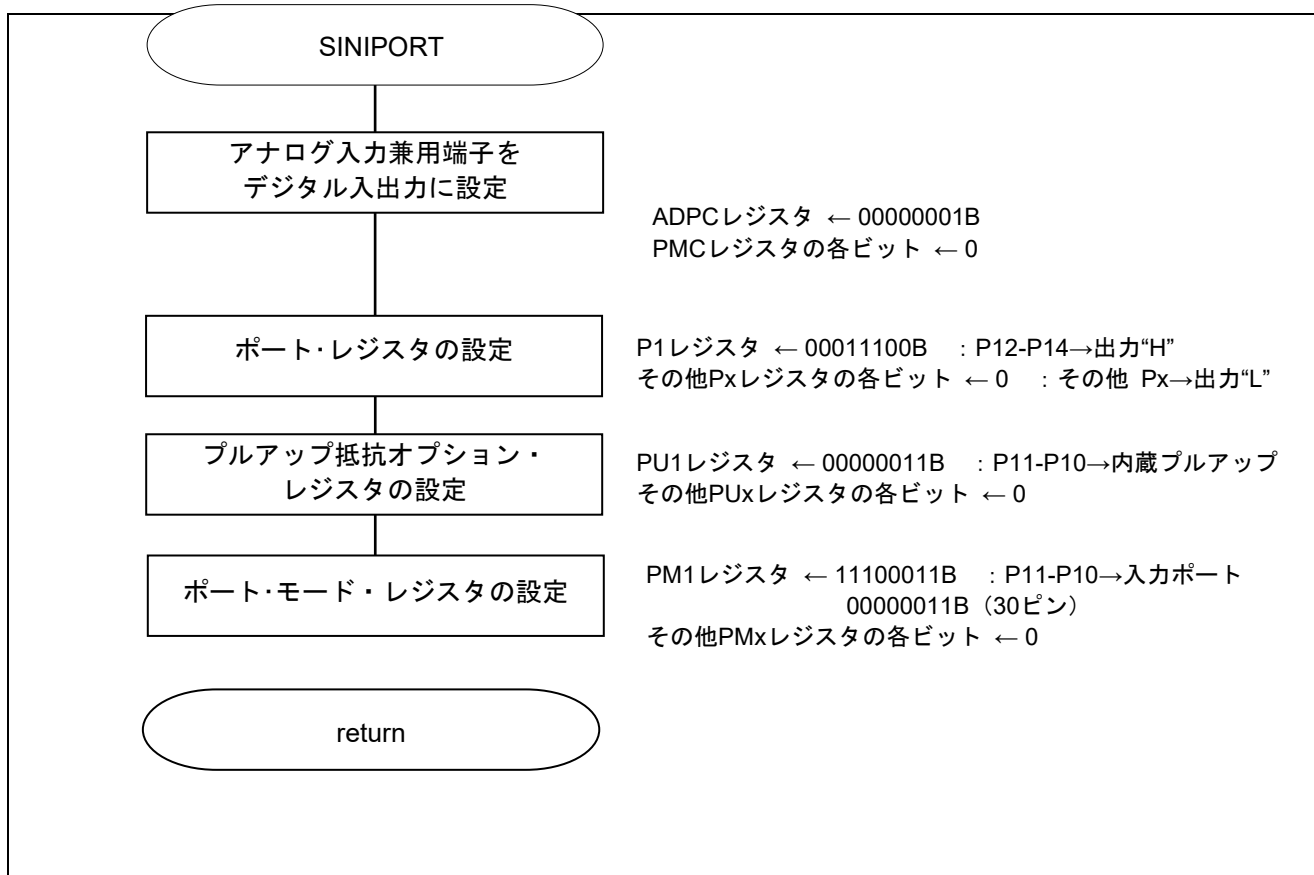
SINIPORT

アナログ入力兼用端子をデジタル入出力に設定

ADPCレジスタ ← 00000001B
PMCレジスタの各ビット ← 0

ポート･レジスタの設定

P1レジスタ ← 00011100B : P12-P14→出力“H”
その他Pxレジスタの各ビット ← 0 : その他 Px→出力“L”

プルアップ抵抗オプション・レジスタの設定

PU1レジスタ ← 00000011B : P11-P10→内蔵プルアップ
その他PUxレジスタの各ビット ← 0

ポート･モード・レジスタの設定

PM1レジスタ ← 11100011B : P11-P10→入力ポート
00000011B（30ピン）
その他PMxレジスタの各ビット ← 0

return